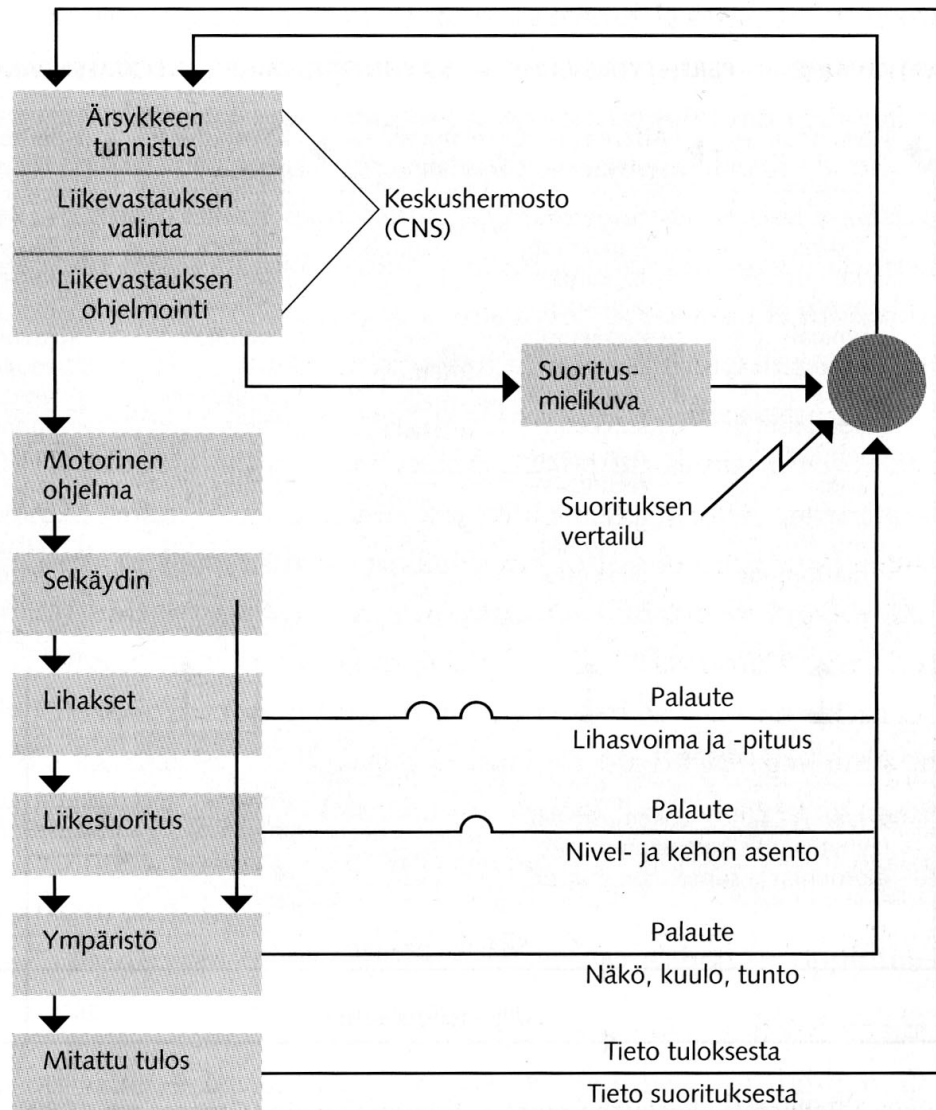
Ärsykkeen tunnistus

Liikevastauksen valinta

Liikevastauksen ohjelmointi

Keskushermosto (CNS)

Suoritus-mielikuva

Suorituksen vertailu

Motorinen ohjelma

Selkäydin

Lihakset

Palaute

Lihasvoima ja -pituus

Liikesuoritus

Palaute

Nivel- ja kehon asento

Ympäristö

Palaute

Näkö, kuulo, tunto

Mitattu tulos

Tieto tuloksesta

Tieto suorituksesta